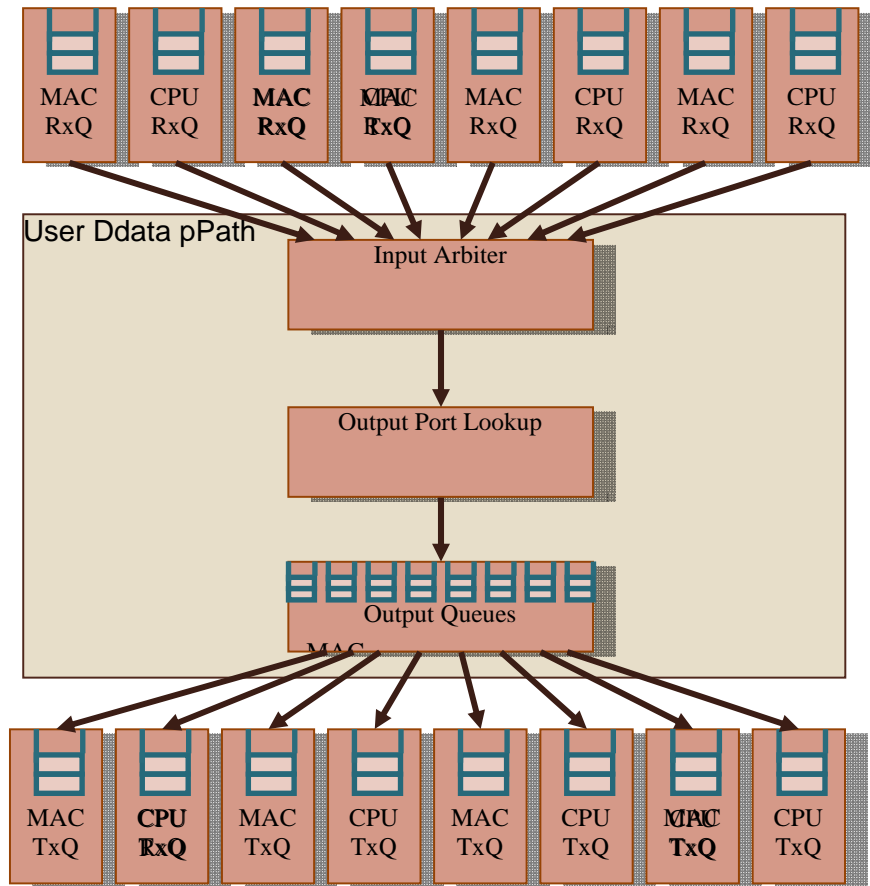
MAC RxQ

CPU RxQ

MAC RxQ

CPU RxQ

MAC RxQ

CPU RxQ

MAC RxQ

CPU RxQ

User Ddata pPath

Input Arbiter

Output Port Lookup

Output Queues

MAC

MAC TxQ

CPU TxQ

MAC TxQ

CPU TxQ

MAC TxQ

CPU TxQ

MAC TxQ

CPU TxQ